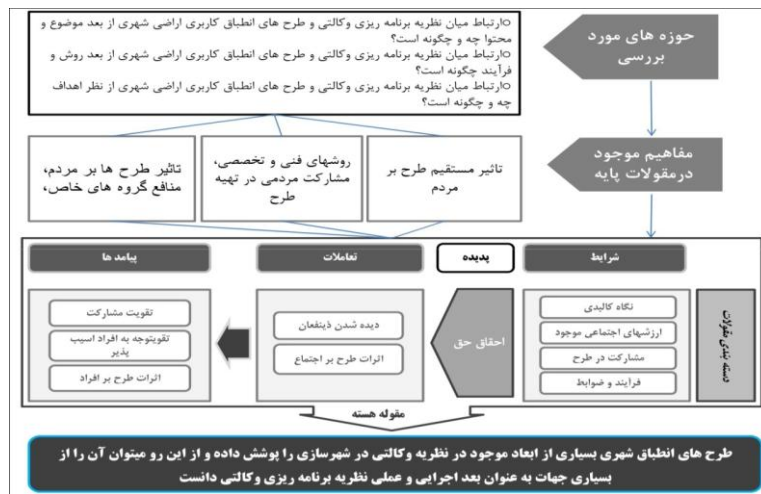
حوزه های مورد بررسی

○ارتباط میان نظریه برنامه ریزی وکالتی و طرح های انطباق کاربری اراضی شهری از بعد موضوع و محتوا چه و چگونه است؟
○ارتباط میان نظریه برنامه ریزی وکالتی و طرح های انطباق کاربری اراضی شهری از بعد روش و فرآیند چگونه است؟
○ارتباط میان نظریه برنامه ریزی وکالتی و طرح های انطباق کاربری اراضی شهری از نظر اهداف چه و چگونه است؟

مفاهیم موجود درمقولات پایه

تاثیر مستقیم طرح بر مردم

روشهای فنی و تخصصی، مشارکت مردمی در تهیه طرح

تاثیر طرح ها بر مردم، منافع گروه های خاص،

شرایط

پدیده

تعاملات

پیامد ها

دسته بندی مقولات

نگاه کالبدی

ارزشهای اجتماعی موجود

مشارکت در طرح

فرایند و ضوابط

احقاق حق

دیده شدن ذینفعان

اثرات طرح بر اجتماع

تقویت مشارکت

تقویتوجه به افراد اسیب پذیر

اثرات طرح بر افراد

مقوله هسته

طرح های انطباق شهری بسیاری از ابعاد موجود در نظریه وکالتی در شهرسازی را پوشش داده و از این رو میتوان آن را از بسیاری جهات به عنوان بعد اجرایی و عملی نظریه برنامه ریزی وکالتی دانست